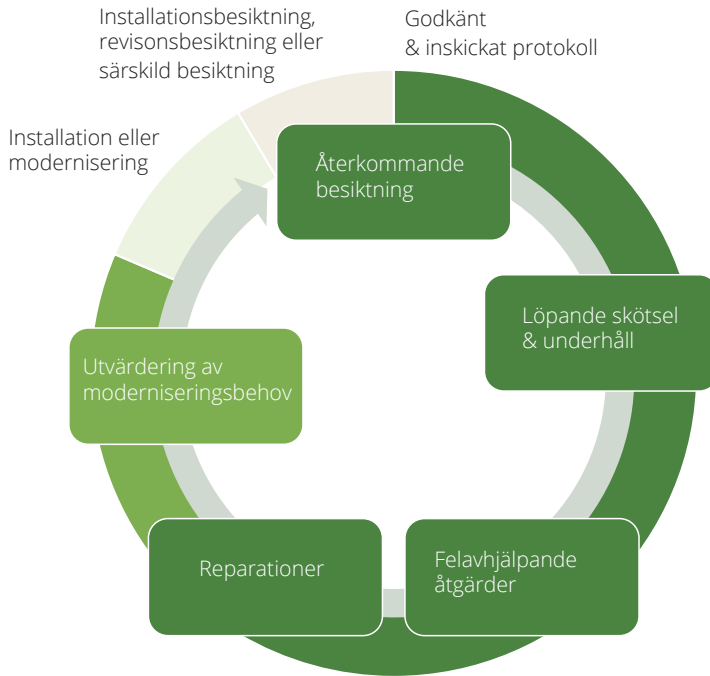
Installationsbesiktning, revisonsbesiktning eller särskild besiktning

Godkänt
& inskickat protokoll

Installation eller modernisering

Återkommande besiktning

Löpande skötsel & underhåll

Utvärdering av moderniseringsbehov

Reparationer

Felavhjälpande åtgärder